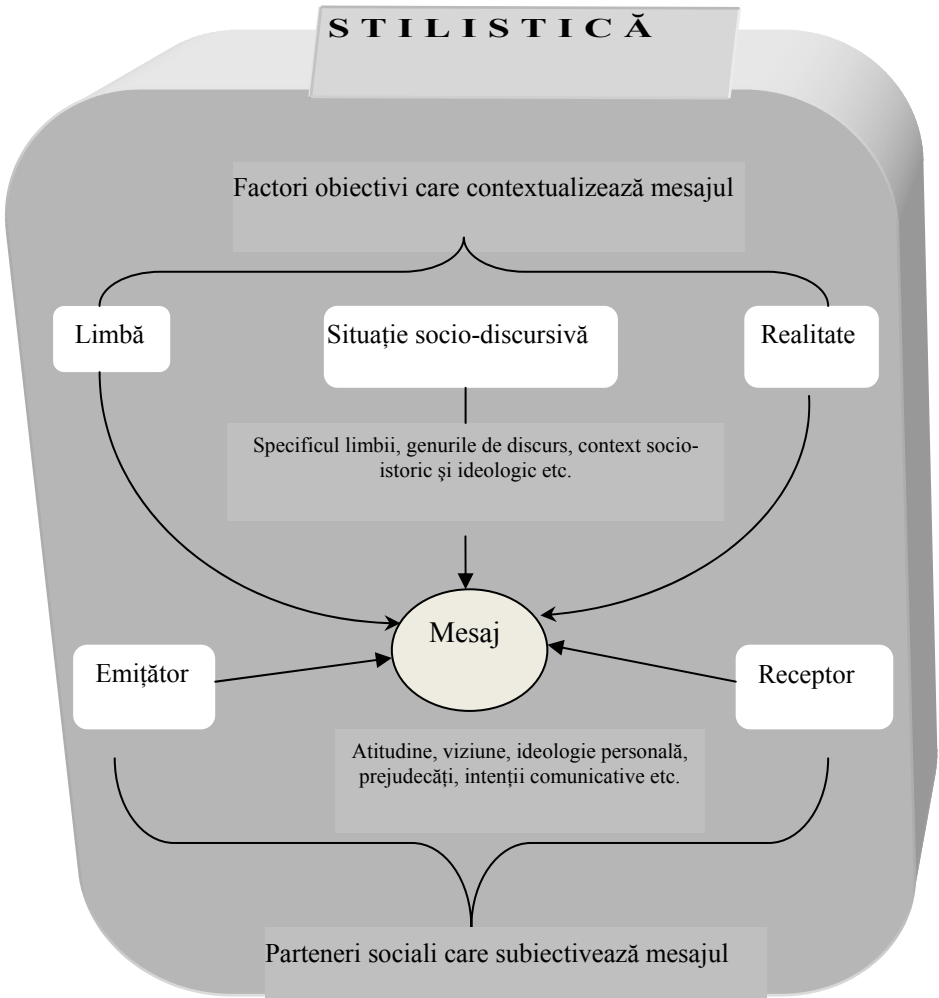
S T I L I S T I C Ă

Factori obiectivi care contextualizează mesajul

Limbă

Situație socio-discursivă

Realitate

Specificul limbii, genurile de discurs, context socio-istoric şi ideologic etc.

Mesaj

Emițător

Receptor

Atitudine, viziune, ideologie personală, prejudecăți, intenții comunicative etc.

Parteneri sociali care subiectivează mesajul